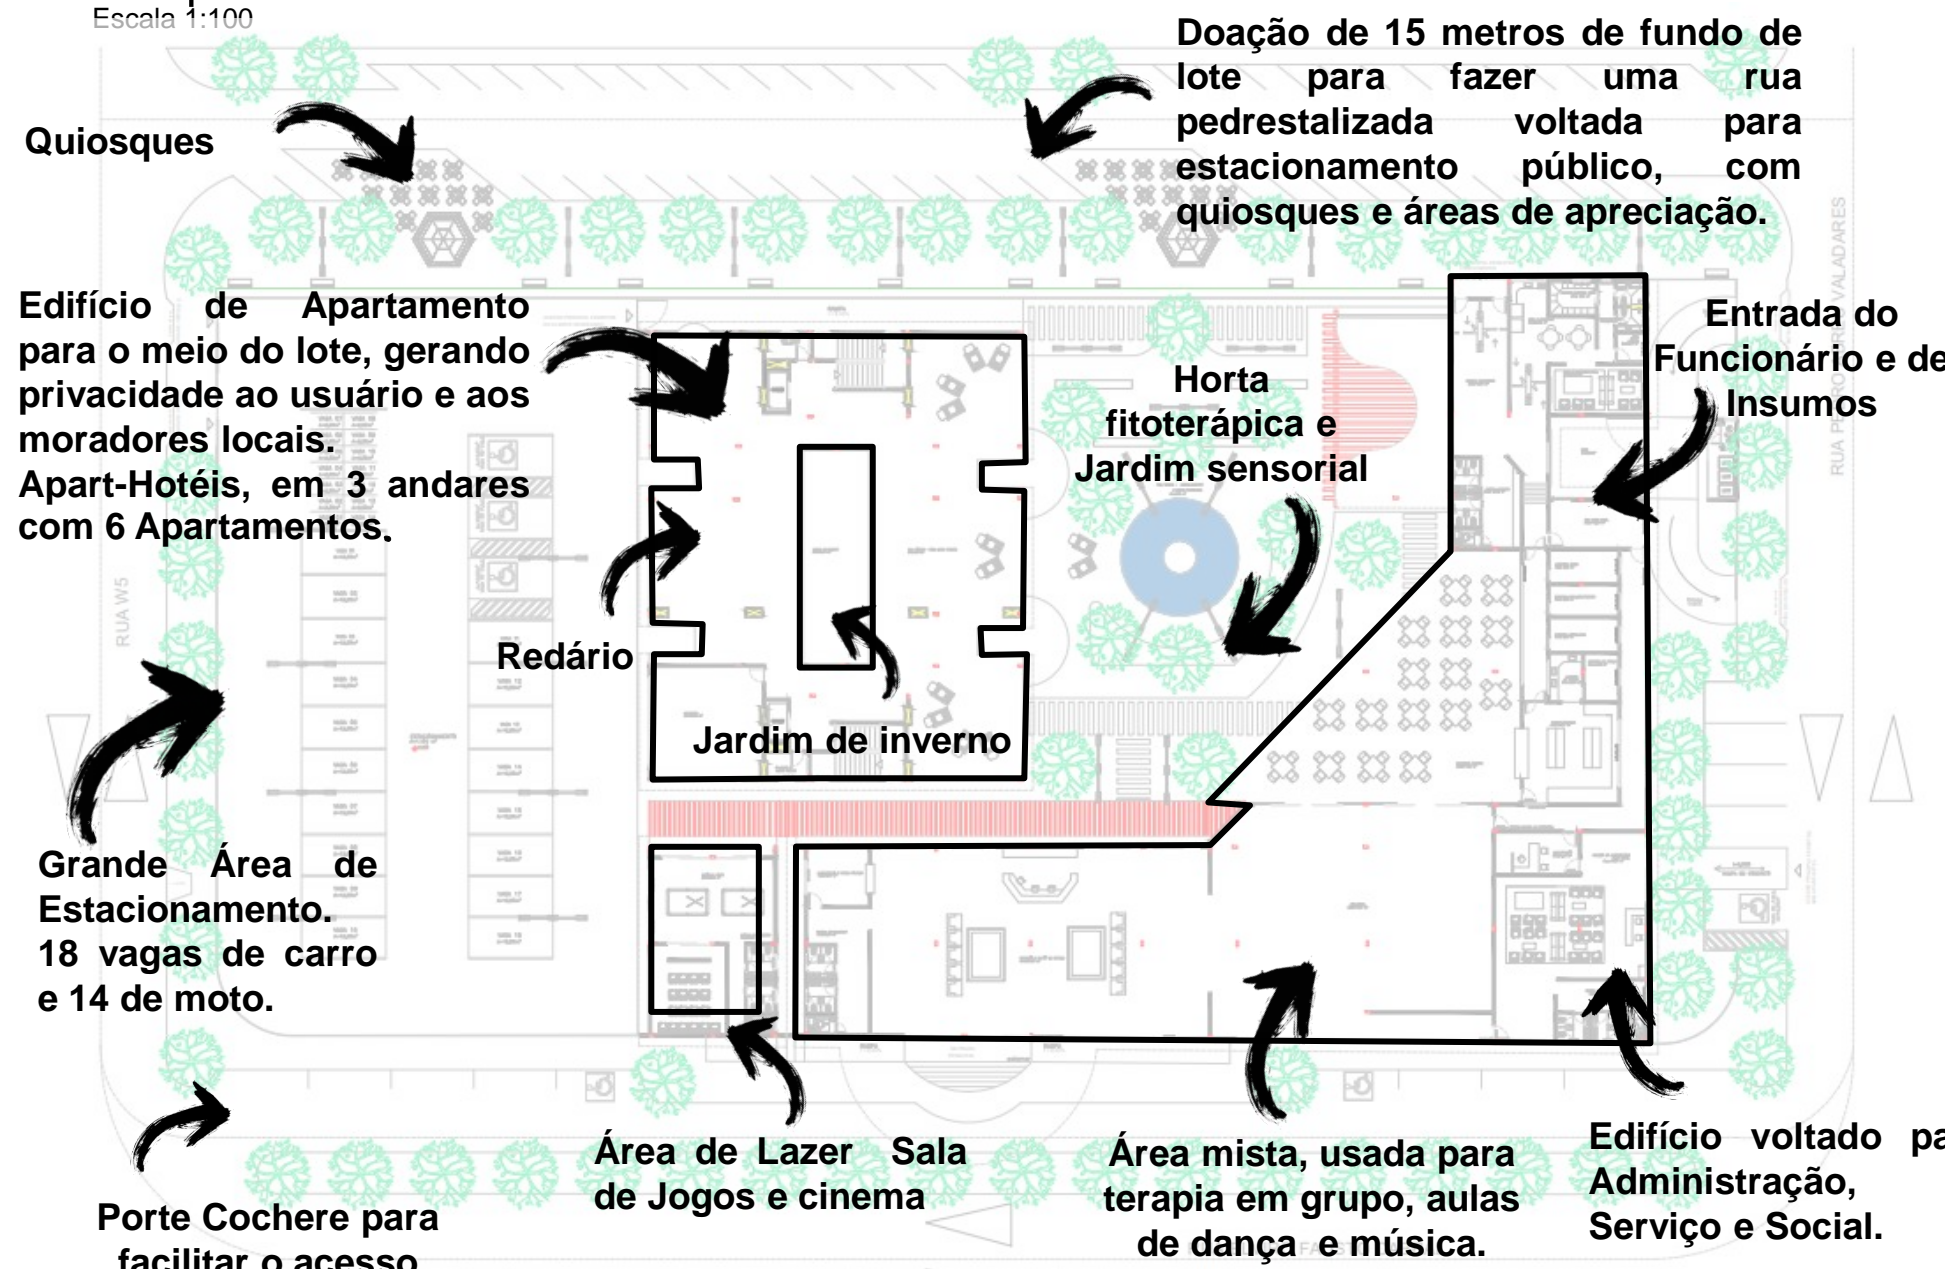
Escala 1:100

Quiosques

Doação de 15 metros de fundo de lote para fazer uma rua pedrestalizada voltada para estacionamento público, com quiosques e áreas de apreciação.

Edifício de Apartamento para o meio do lote, gerando privacidade ao usuário e aos moradores locais.
Apart-Hotéis, em 3 andares com 6 Apartamentos.

Horta fitoterápica e Jardim sensorial

Entrada do Funcionário e de Insumos

RUA PE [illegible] VALADARES

RUA W5

Redário

Jardim de inverno

Grande Área de Estacionamento.
18 vagas de carro e 14 de moto.

Porte Cochere para facilitar o acesso

Área de Lazer Sala de Jogos e cinema

Área mista, usada para terapia em grupo, aulas de dança e música.

Edifício voltado pa Administração, Serviço e Social.